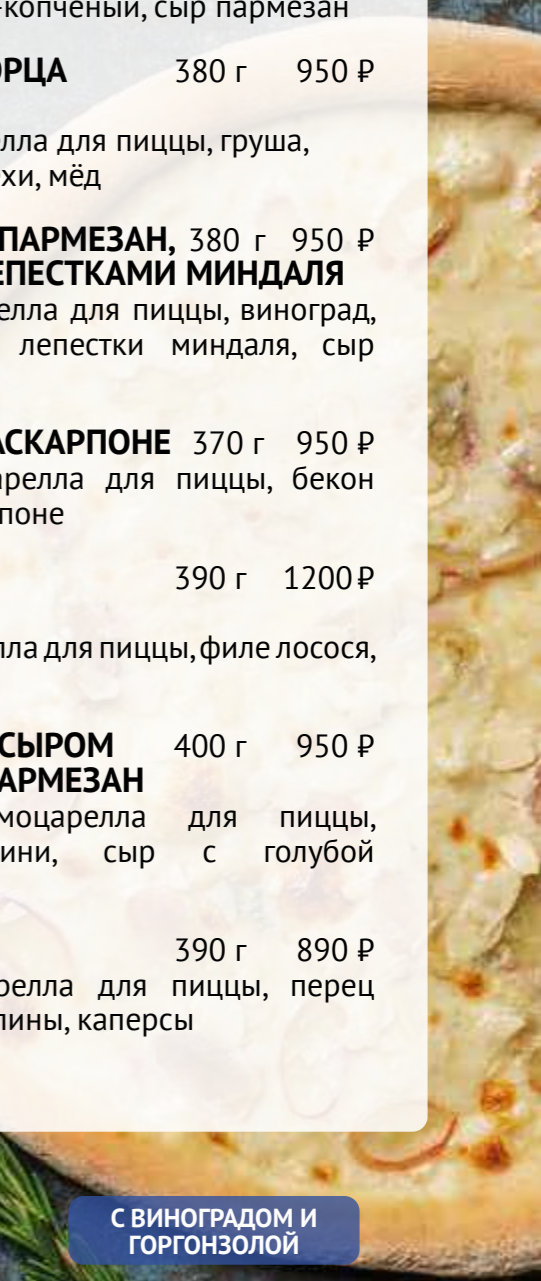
-копченый, сыр пармезан

ОРЦА 380 г 950 ₽

лла для пиццы, груша, хи, мёд

ПАРМЕЗАН, 380 г 950 ₽ ЛЕПЕСТКАМИ МИНДАЛЯ

елла для пиццы, виноград, лепестки миндаля, сыр

АСКАРПОНЕ 370 г 950 ₽

релла для пиццы, бекон поне

390 г 1200 ₽

лла для пиццы, филе лосося,

СЫРОМ 400 г 950 ₽ АРМЕЗАН

моцарелла для пиццы, ини, сыр с голубой

390 г 890 ₽

релла для пиццы, перец лины, каперсы

С ВИНОГРАДОМ И ГОРГОНЗОЛОЙ